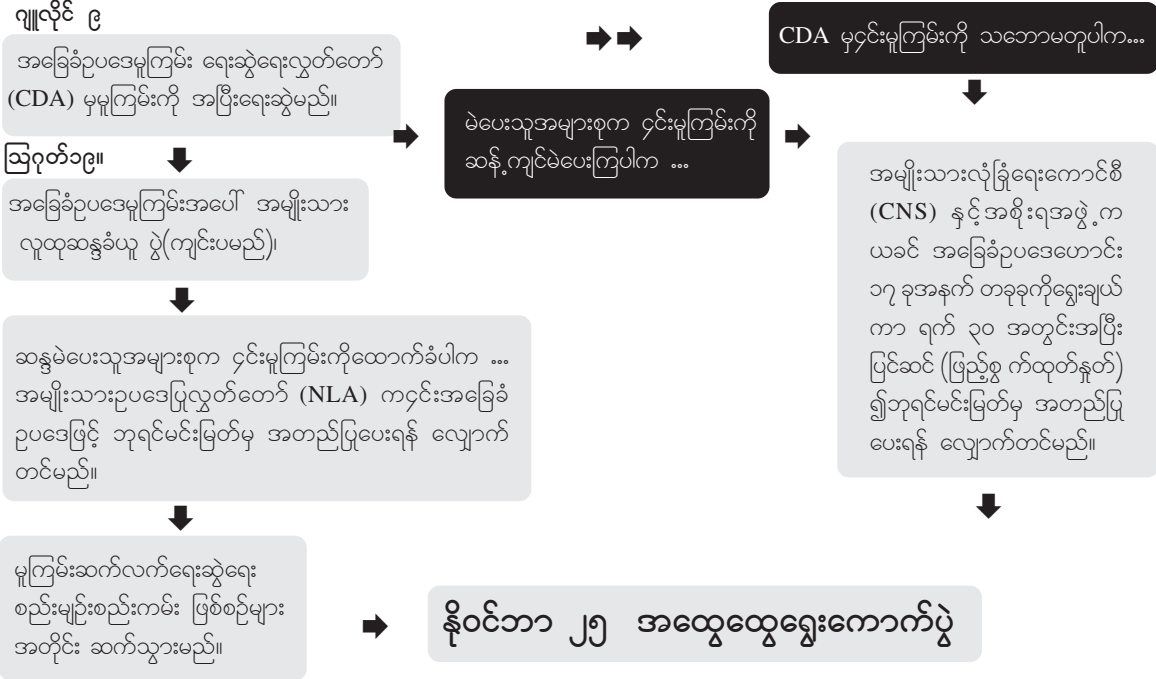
ဂျူလိုင် ၉

အခြေခံဥပဒေမူကြမ်း ရေးဆွဲရေးလွှတ်တော် (CDA) မှမူကြမ်းကို အပြီးရေးဆွဲမည်။

ဩဂုတ်၁၉။

အခြေခံဥပဒေမူကြမ်းအပေါ် အမျိုးသား လူထုဆန္ဒခံယူ ပွဲ(ကျင်းပမည်)၊

ဆန္ဒမဲပေးသူအများစုက ၄င်းမူကြမ်းကိုထောက်ခံပါက ... အမျိုးသားဥပဒေပြုလွှတ်တော် (NLA) က၄င်းအခြေခံဥပဒေဖြင့် ဘုရင်မင်းမြတ်မှ အတည်ပြုပေးရန် လျှောက်တင်မည်။

မူကြမ်းဆက်လက်ရေးဆွဲရေး စည်းမျဉ်းစည်းကမ်း ဖြစ်စဉ်များ အတိုင်း ဆက်သွားမည်။

မဲပေးသူအများစုက ၄င်းမူကြမ်းကို ဆန့်ကျင်မဲပေးကြပါက ...

CDA မှ၄င်းမူကြမ်းကို သဘောမတူပါက...

အမျိုးသားလုံခြုံရေးကောင်စီ (CNS) နှင့်အစိုးရအဖွဲ့က ယခင် အခြေခံဥပဒေဟောင်း ၁၇ ခုအနက် တခုခုကိုရွေးချယ် ကာ ရက် ၃၀ အတွင်းအပြီး ပြင်ဆင် (ဖြည့်စွက်ထုတ်နုတ်) ၍ဘုရင်မင်းမြတ်မှ အတည်ပြု ပေးရန် လျှောက်တင်မည်။

နိုဝင်ဘာ ၂၅ အထွေထွေရွေးကောက်ပွဲ